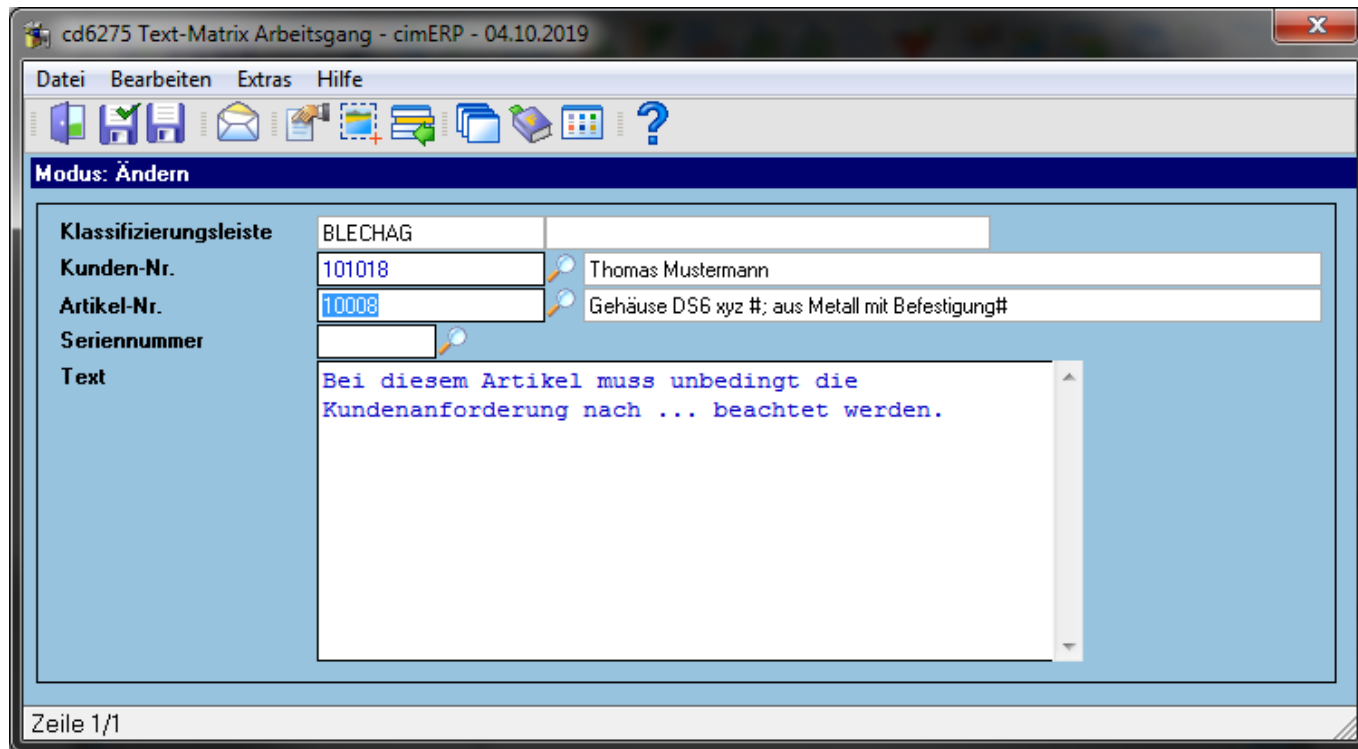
cd6275 Text-Matrix Arbeitsgang - cimERP - 04.10.2019

Datei Bearbeiten Extras Hilfe

Modus: Ändern

Klassifizierungsleiste BLECHAG

Kunden-Nr. 101018 Thomas Mustermann

Artikel-Nr. 10008 Gehäuse DS6 xyz #; aus Metall mit Befestigung#

Seriennummer

Text

Bei diesem Artikel muss unbedingt die Kundenanforderung nach ... beachtet werden.

Zeile 1/1